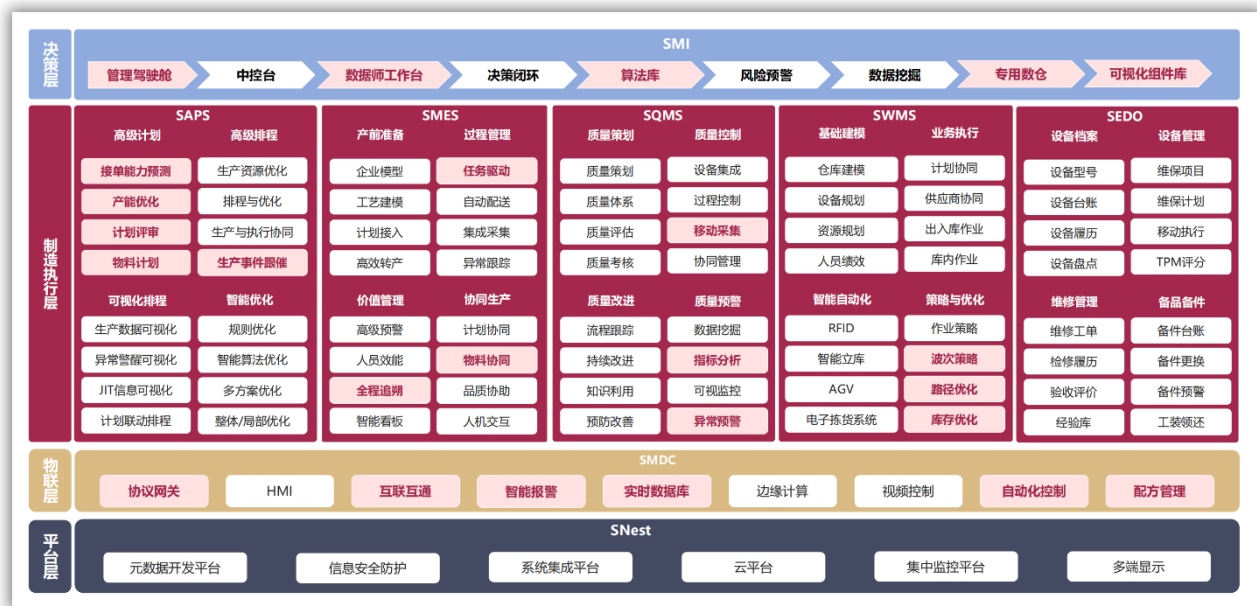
决策层

SMI

管理驾驶舱
中控台
数据师工作台
决策闭环
算法库
风险预警
数据挖掘
专用数仓
可视化组件库

制造执行层

SAPS

高级计划
高级排程
接单能力预测
生产资源优化
产能优化
排程与优化
计划评审
生产与执行协同
物料计划
生产事件跟催
可视化排程
智能优化
生产数据可视化
规则优化
异常警醒可视化
智能算法优化
JIT信息可视化
多方案优化
计划联动排程
整体/局部优化

SMES

产前准备
过程管理
企业模型
任务驱动
工艺建模
自动配送
计划接入
集成采集
高效转产
异常跟踪
价值管理
协同生产
高级预警
计划协同
人员效能
物料协同
全程追溯
品质协助
智能看板
人机交互

SQMS

质量策划
质量控制
质量策划
设备集成
质量体系
过程控制
质量评估
移动采集
质量考核
协同管理
质量改进
质量预警
流程跟踪
数据挖掘
持续改进
指标分析
知识利用
可视监控
预防改善
异常预警

SWMS

基础建模
业务执行
仓库建模
计划协同
设备规划
供应商协同
资源规划
出入库作业
人员绩效
库内作业
智能自动化
策略与优化
RFID
作业策略
智能立库
波次策略
AGV
路径优化
电子拣货系统
库存优化

SEDO

设备档案
设备管理
设备型号
维保项目
设备台账
维保计划
设备履历
移动执行
设备盘点
TPM评分
维修管理
备品备件
维修工单
备件台账
检修履历
备件更换
验收评价
备件预警
经验库
工装领还

物联层

SMDC

协议网关
HMI
互联互通
智能报警
实时数据库
边缘计算
视频控制
自动化控制
配方管理

平台层

SNest

元数据开发平台
信息安全防护
系统集成平台
云平台
集中监控平台
多端显示